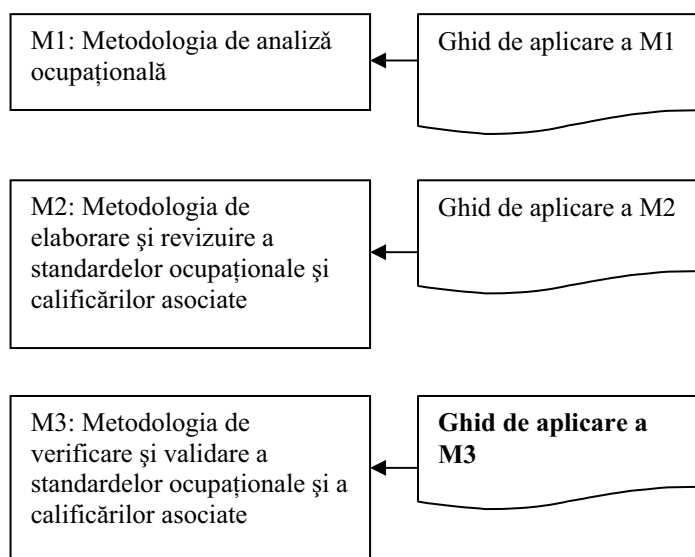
M1: Metodologia de analiză ocupațională

Ghid de aplicare a M1

M2: Metodologia de elaborare şi revizuire a standardelor ocupaționale şi calificărilor asociate

Ghid de aplicare a M2

M3: Metodologia de verificare şi validare a standardelor ocupaționale şi a calificărilor asociate

**Ghid de aplicare a M3**